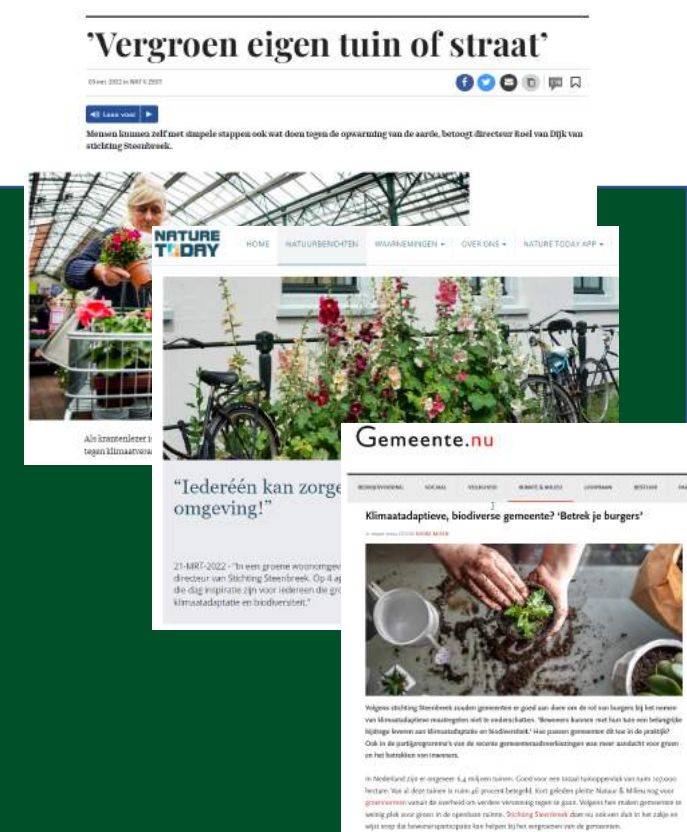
'Vergroen eigen tuin of straat'

03 mrt. 2022 in WAT IS 2022

Lees voor

Mensen kunnen zelf met simpele stappen ook wat doen tegen de opwarming van de aarde, betoogt directeur Roel van Dijk van stichting Steenbreek.

Als krantenlezer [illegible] tegen klimaatvera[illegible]

NATURE TODAY

HOME NATUURBERICHTEN WAARNEMINGEN OVER ONS NATURE TODAY APP

"Iedereéén kan zorge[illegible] omgeving!"

21-MRT-2022 - "In een groene woonomgev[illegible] directeur van Stichting Steenbreek. Op 4 a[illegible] die dag inspiratie zijn voor iedereen die gr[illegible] klimaatadaptatie en biodiversiteit."

Gemeente.nu

BEDRIJFSVOERING SOCIAAL VEILIGHEID RUIMTE & MILIEU LOOPBAAN BESTUUR

Klimaatadaptieve, biodiverse gemeente? 'Betrek je burgers'

Volgens stichting Steenbreek zouden gemeenten er goed aan doen om de rol van burgers bij het nemen van klimaatadaptieve maatregelen niet te onderschatten. 'Bewoners kunnen met hun tuin een belangrijke bijdrage leveren aan klimaatadaptatie en biodiversiteit.' Hoe passen gemeenten dit toe in de praktijk? Ook in de partijprogramma's van de recente gemeenteraadsverkiezingen was meer aandacht voor groen en het betrekken van inwoners.

In Nederland zijn er ongeveer 6,4 miljoen tuinen. Goed voor een totaal tuinoppervlak van ruim 100.000 hectare. Van al deze tuinen is ruim 46 procent betegeld. Kort geleden pleitte Natuur & Milieu nog voor groennormen vanuit de overheid om verdere verstening tegen te gaan. Volgens hen maken gemeenten te weinig plek voor groen in de openbare ruimte. Stichting Steenbreek doet nu ook een duit in het zakje en wijst erop dat bewonersparticipatie kan helpen bij het vergroenen van de gemeenten.